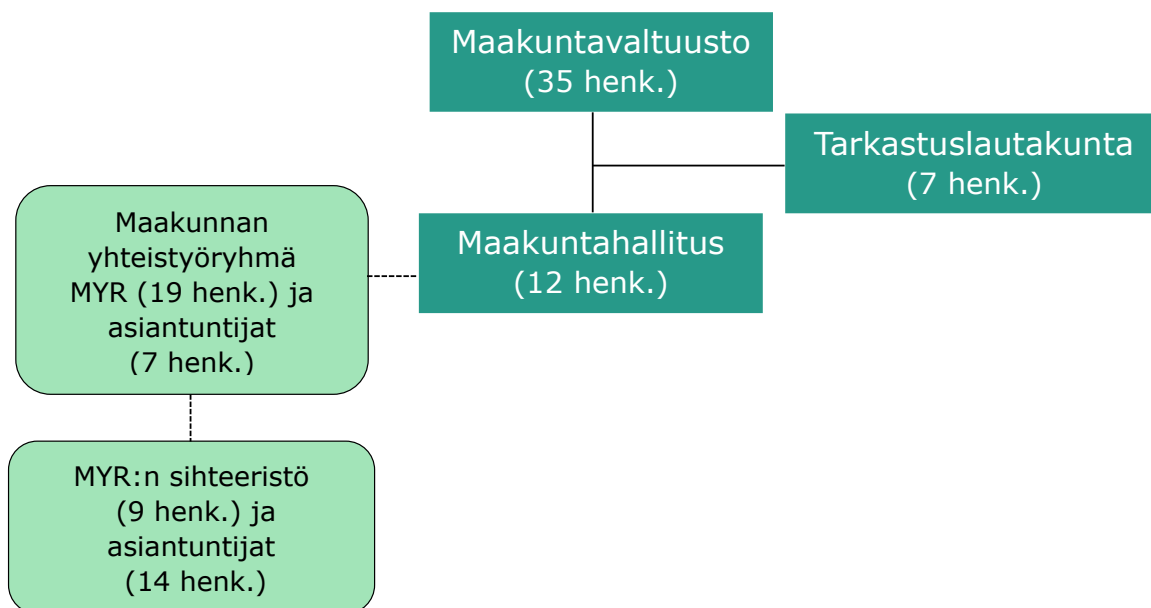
Maakuntavaltuusto
(35 henk.)

Tarkastuslautakunta
(7 henk.)

Maakunnan yhteistyöryhmä MYR (19 henk.) ja asiantuntijat (7 henk.)

Maakuntahallitus
(12 henk.)

MYR:n sihteeristö (9 henk.) ja asiantuntijat (14 henk.)